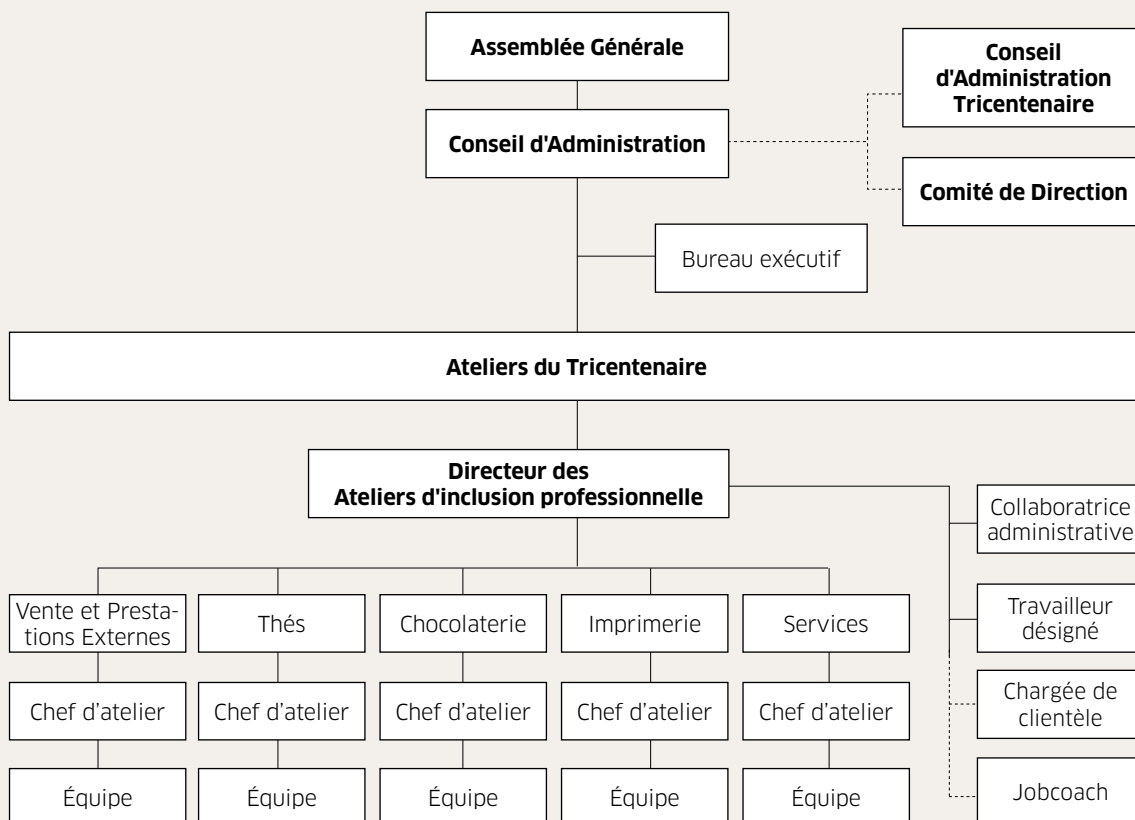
Assemblée Générale

Conseil d'Administration Tricentenaire

Conseil d'Administration

Comité de Direction

Bureau exécutif

Ateliers du Tricentenaire

Directeur des Ateliers d'inclusion professionnelle

Collaboratrice administrative

Vente et Prestations Externes

Thés

Chocolaterie

Imprimerie

Services

Travailleur désigné

Chef d'atelier

Chef d'atelier

Chef d'atelier

Chef d'atelier

Chef d'atelier

Chargée de clientèle

Équipe

Équipe

Équipe

Équipe

Équipe

Jobcoach